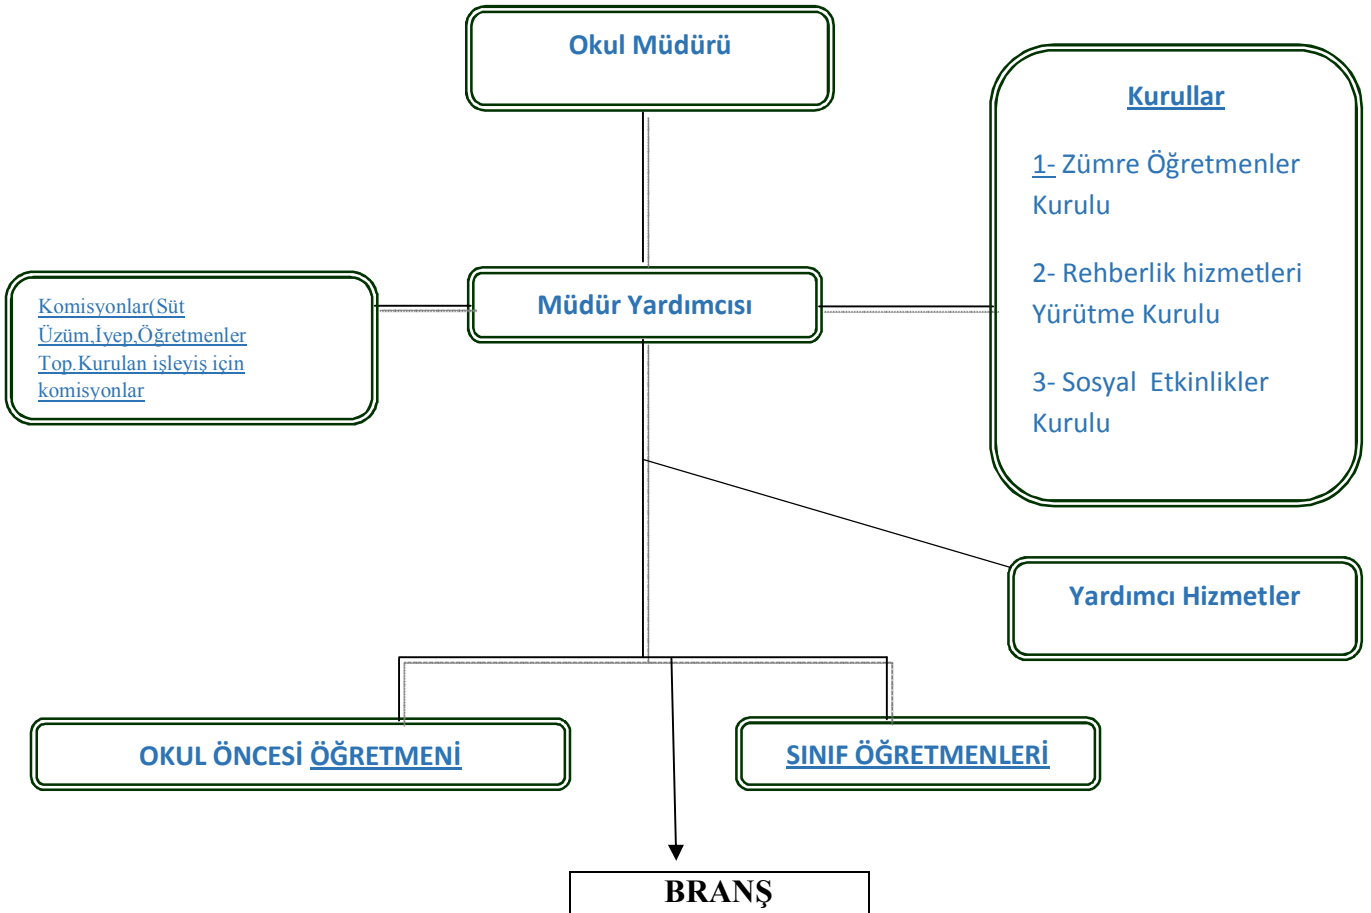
Okul Müdürü

Kurullar

1- Zümre Öğretmenler Kurulu

2- Rehberlik hizmetleri Yürütme Kurulu

3- Sosyal Etkinlikler Kurulu

Komisyonlar(Süt Üzüm,İyep,Öğretmenler Top.Kurulan işleyiş için komisyonlar

Müdür Yardımcısı

Yardımcı Hizmetler

OKUL ÖNCESİ ÖĞRETMENİ

SINIF ÖĞRETMENLERİ

BRANŞ